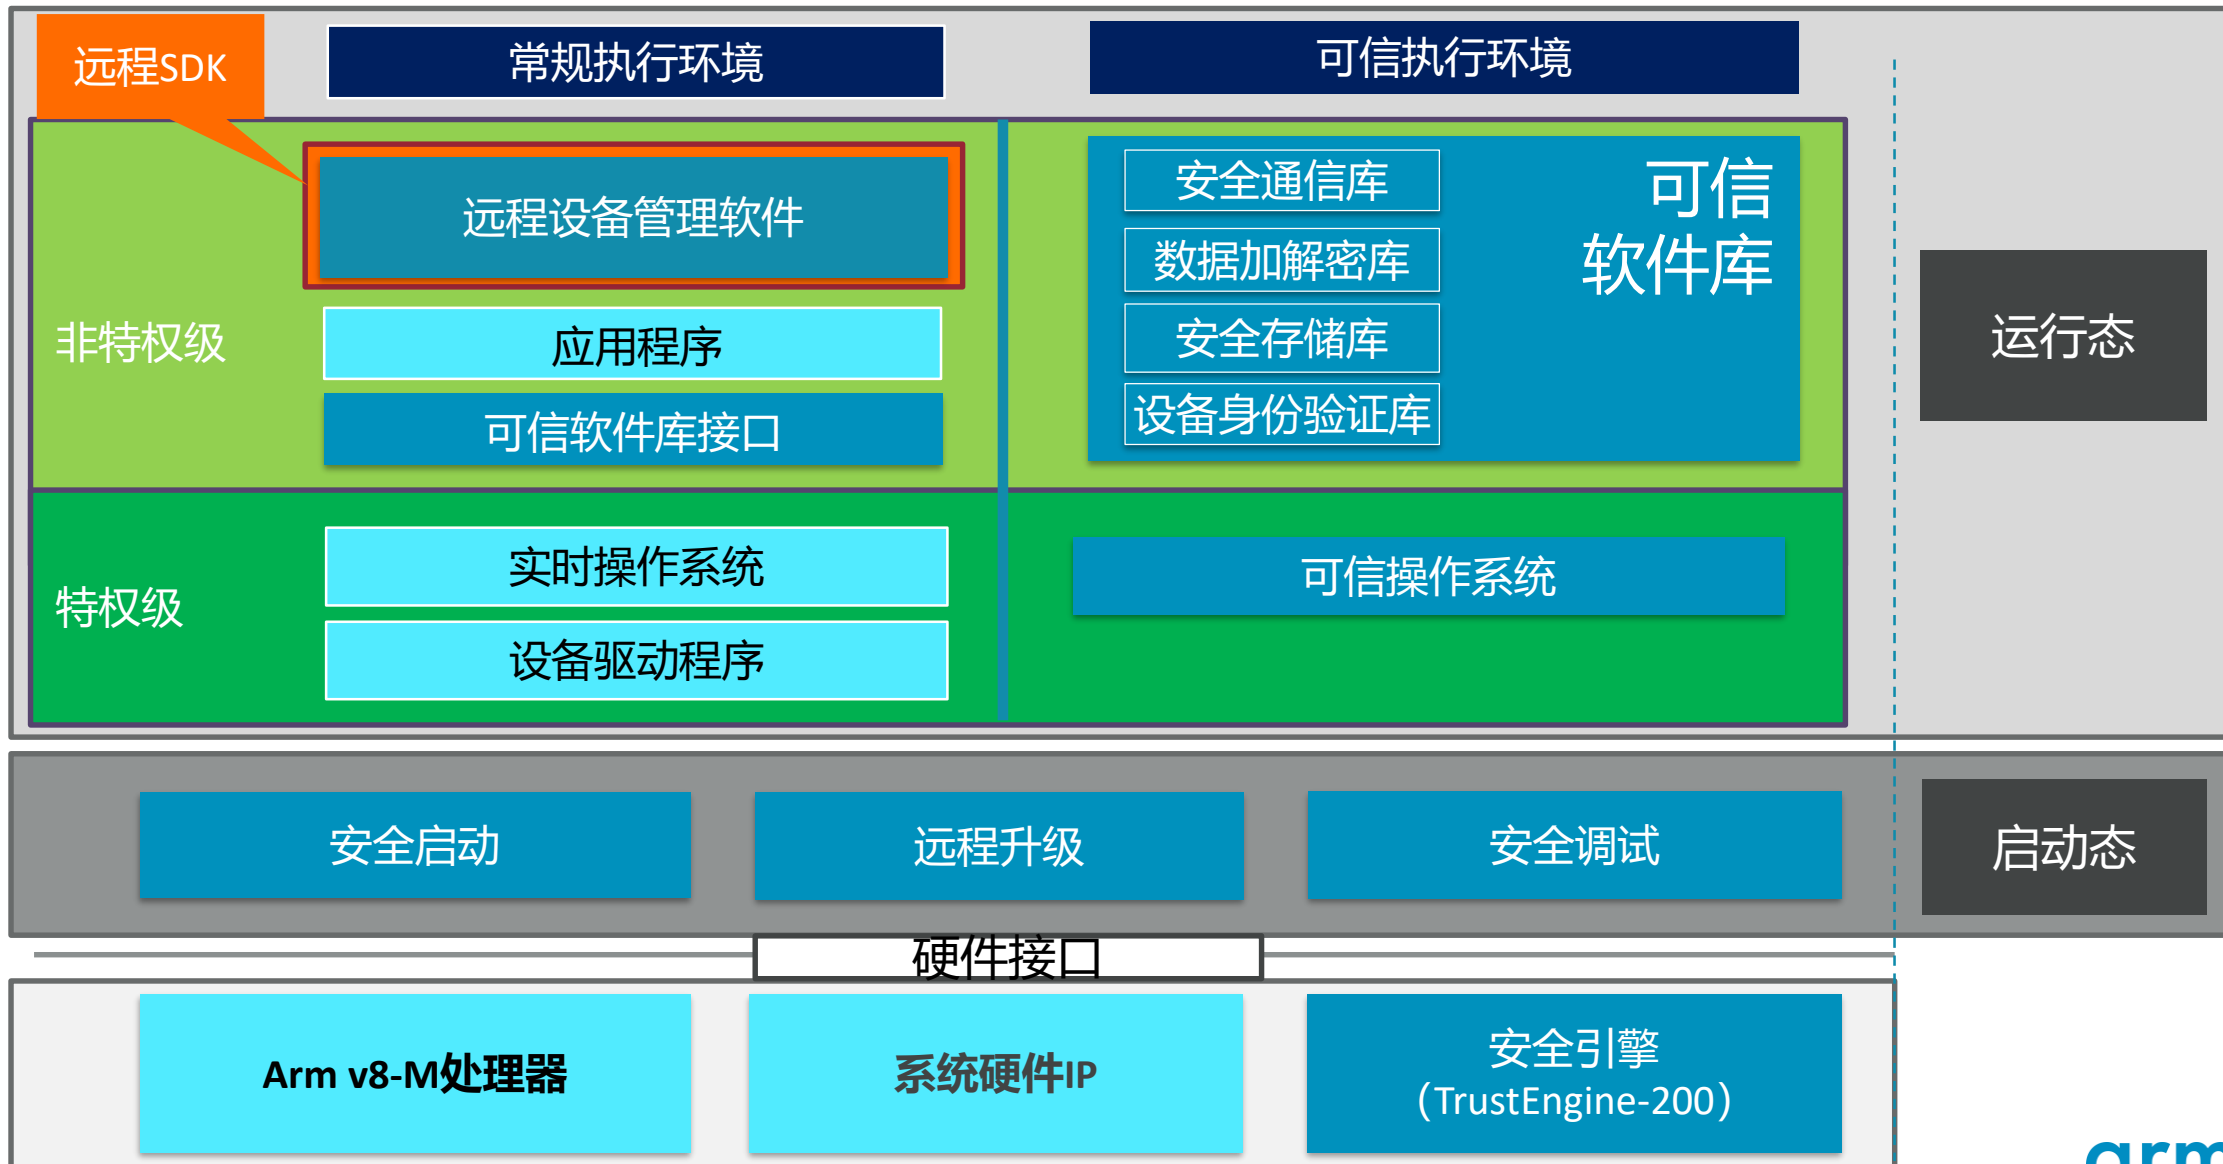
远程SDK

常规执行环境

可信执行环境

远程设备管理软件

非特权级

应用程序

可信软件库接口

安全通信库

数据加解密库

安全存储库

设备身份验证库

可信软件库

运行态

特权级

实时操作系统

设备驱动程序

可信操作系统

安全启动

远程升级

安全调试

启动态

硬件接口

Arm v8-M处理器

系统硬件IP

安全引擎 (TrustEngine-200)

arm